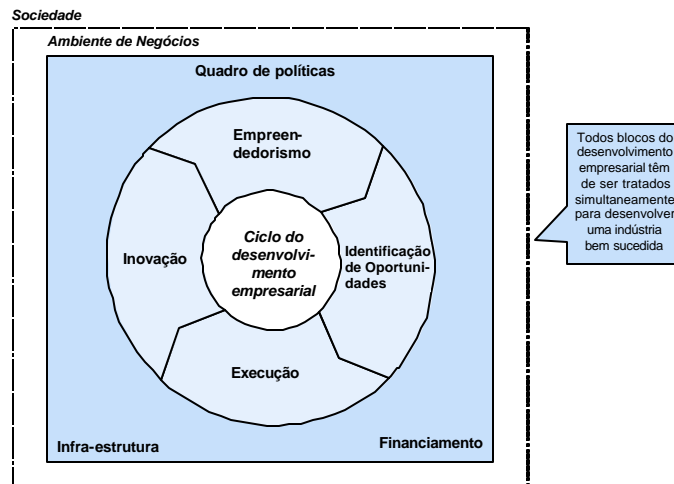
Sociedade

Ambiente de Negócios

Quadro de políticas

Empreendedorismo

Inovação

Ciclo do desenvolvimento empresarial

Identificação de Oportunidades

Execução

Infra-estrutura

Financiamento

Todos blocos do desenvolvimento empresarial têm de ser tratados simultaneamente para desenvolver uma indústria bem sucedida